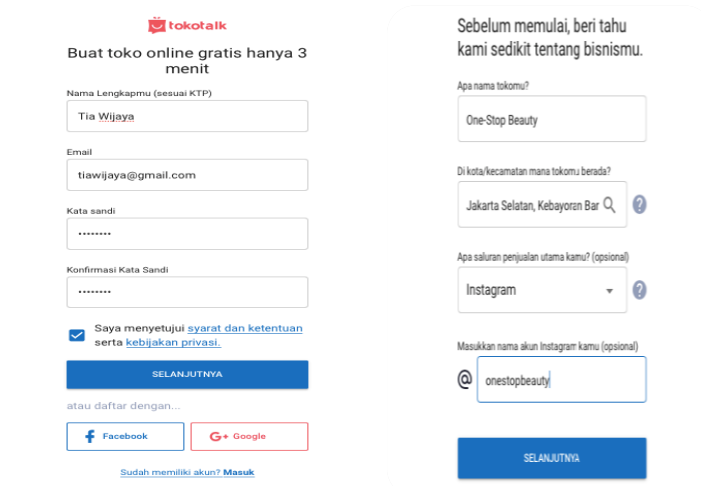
tokotalk

Buat toko online gratis hanya 3 menit

Nama Lengkapmu (sesuai KTP)

Tia Wijaya

Email

tiawijaya@gmail.com

Kata sandi

••••••••

Konfirmasi Kata Sandi

••••••••

Saya menyetujui syarat dan ketentuan serta kebijakan privasi.

SELANJUTNYA

atau daftar dengan...

Facebook

G+ Google

Sudah memiliki akun? Masuk

Sebelum memulai, beri tahu kami sedikit tentang bisnismu.

Apa nama tokomu?

One-Stop Beauty

Di kota/kecamatan mana tokomu berada?

Jakarta Selatan, Kebayoran Bar

?

Apa saluran penjualan utama kamu? (opsional)

Instagram

?

Masukkan nama akun Instagram kamu (opsional)

@ onestopbeauty

SELANJUTNYA